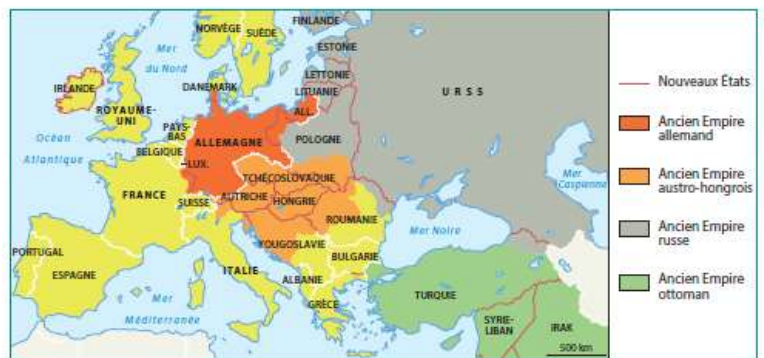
NORVÈGE
SUÈDE
FINLANDE
ESTONIE
Mer du Nord
LETTONIE
LITUANIE
IRLANDE
ROYAUME-UNI
DANEMARK
ALL.
URSS
Océan Atlantique
PAYS-BAS
ALLEMAGNE
POLOGNE
BELGIQUE
LUX.
TCHÉCOSLOVAQUIE
Mer Caspienne
FRANCE
SUISSE
AUTRICHE
HONGRIE
ROUMANIE
Mer Noire
YOUGOSLAVIE
PORTUGAL
ESPAGNE
ITALIE
BULGARIE
ALBANIE
TURQUIE
GRÈCE
Mer Méditerranée
SYRIE-LIBAN
IRAK
500 km

Nouveaux États
Ancien Empire allemand
Ancien Empire austro-hongrois
Ancien Empire russe
Ancien Empire ottoman